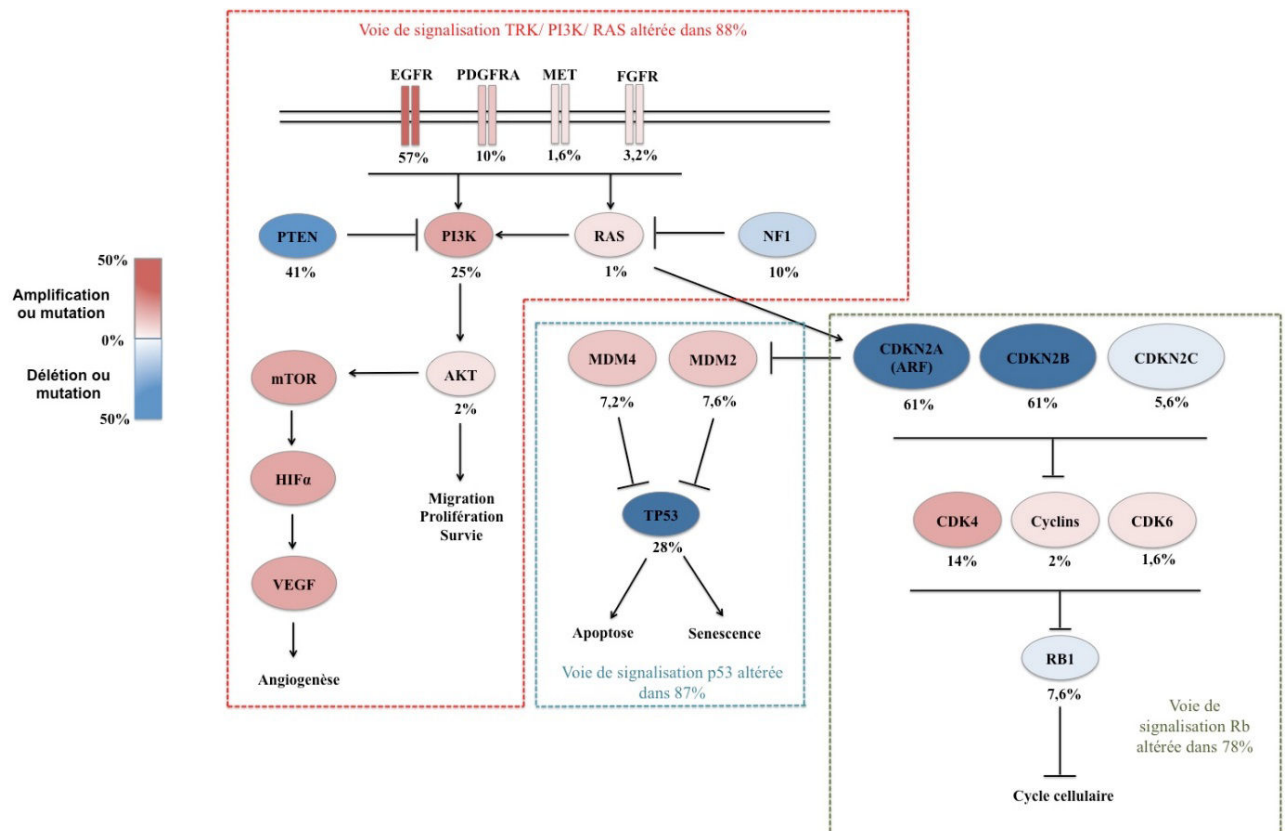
50%
Amplification ou mutation
0%
Délétion ou mutation
50%

Voie de signalisation TRK/ PI3K/ RAS altérée dans 88%

EGFR
57%
PDGFRA
10%
MET
1,6%
FGFR
3,2%

PTEN
41%
PI3K
25%
RAS
1%
NF1
10%

mTOR
AKT
2%
HIFα
VEGF
Angiogenèse
Migration
Prolifération
Survie

MDM4
7,2%
MDM2
7,6%
TP53
28%
Apoptose
Senescence
Voie de signalisation p53 altérée dans 87%

CDKN2A (ARF)
61%
CDKN2B
61%
CDKN2C
5,6%
CDK4
14%
Cyclins
2%
CDK6
1,6%
RB1
7,6%
Cycle cellulaire
Voie de signalisation Rb altérée dans 78%